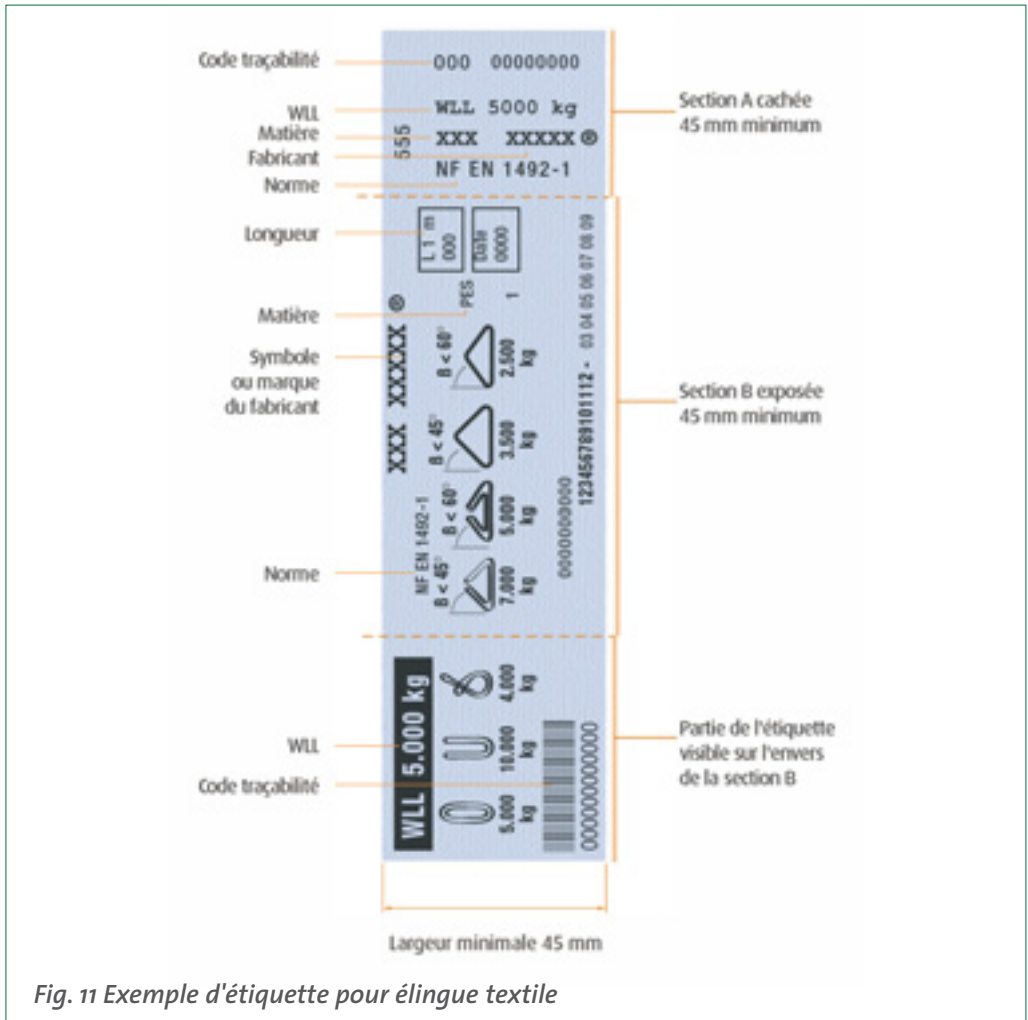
Code traçabilité
000 00000000
WLL
WLL 5000 kg
Matière
XXX XXXXX ®
555
Fabricant
NF EN 1492-1
Norme

Section A cachée
45 mm minimum

Longueur
L 1 m
000
DIM
0000

Matière
PES

Symbole
ou marque
du fabricant
XXX XXXXX ®

ß < 60°
2,500
kg
1
03 04 05 06 07 08 09
ß < 45°
3,500
kg
123456789101112 -
NF EN 1492-1
ß < 60°
5,000
kg
0000000000
ß < 45°
7,000
kg

Norme

Section B exposée
45 mm minimum

WLL
WLL 5,000 kg
Code traçabilité
5,000
kg
10,000
kg
4,000
kg
000000000000

Partie de l'étiquette visible sur l'envers de la section B

Largeur minimale 45 mm

Fig. 11 Exemple d'étiquette pour élingue textile